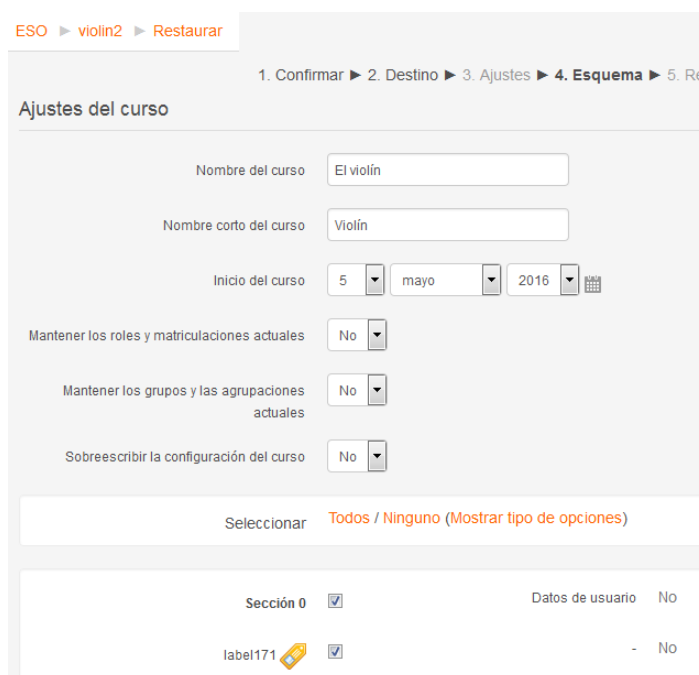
ESO ► violin2 ► Restaurar

1. Confirmar ► 2. Destino ► 3. Ajustes ► 4. Esquema ► 5. Re

Ajustes del curso

Nombre del curso El violín

Nombre corto del curso Violín

Inicio del curso 5 mayo 2016

Mantener los roles y matriculaciones actuales No

Mantener los grupos y las agrupaciones actuales No

Sobreescribir la configuración del curso No

Seleccionar Todos / Ninguno (Mostrar tipo de opciones)

Sección 0 Datos de usuario No

label171 - No